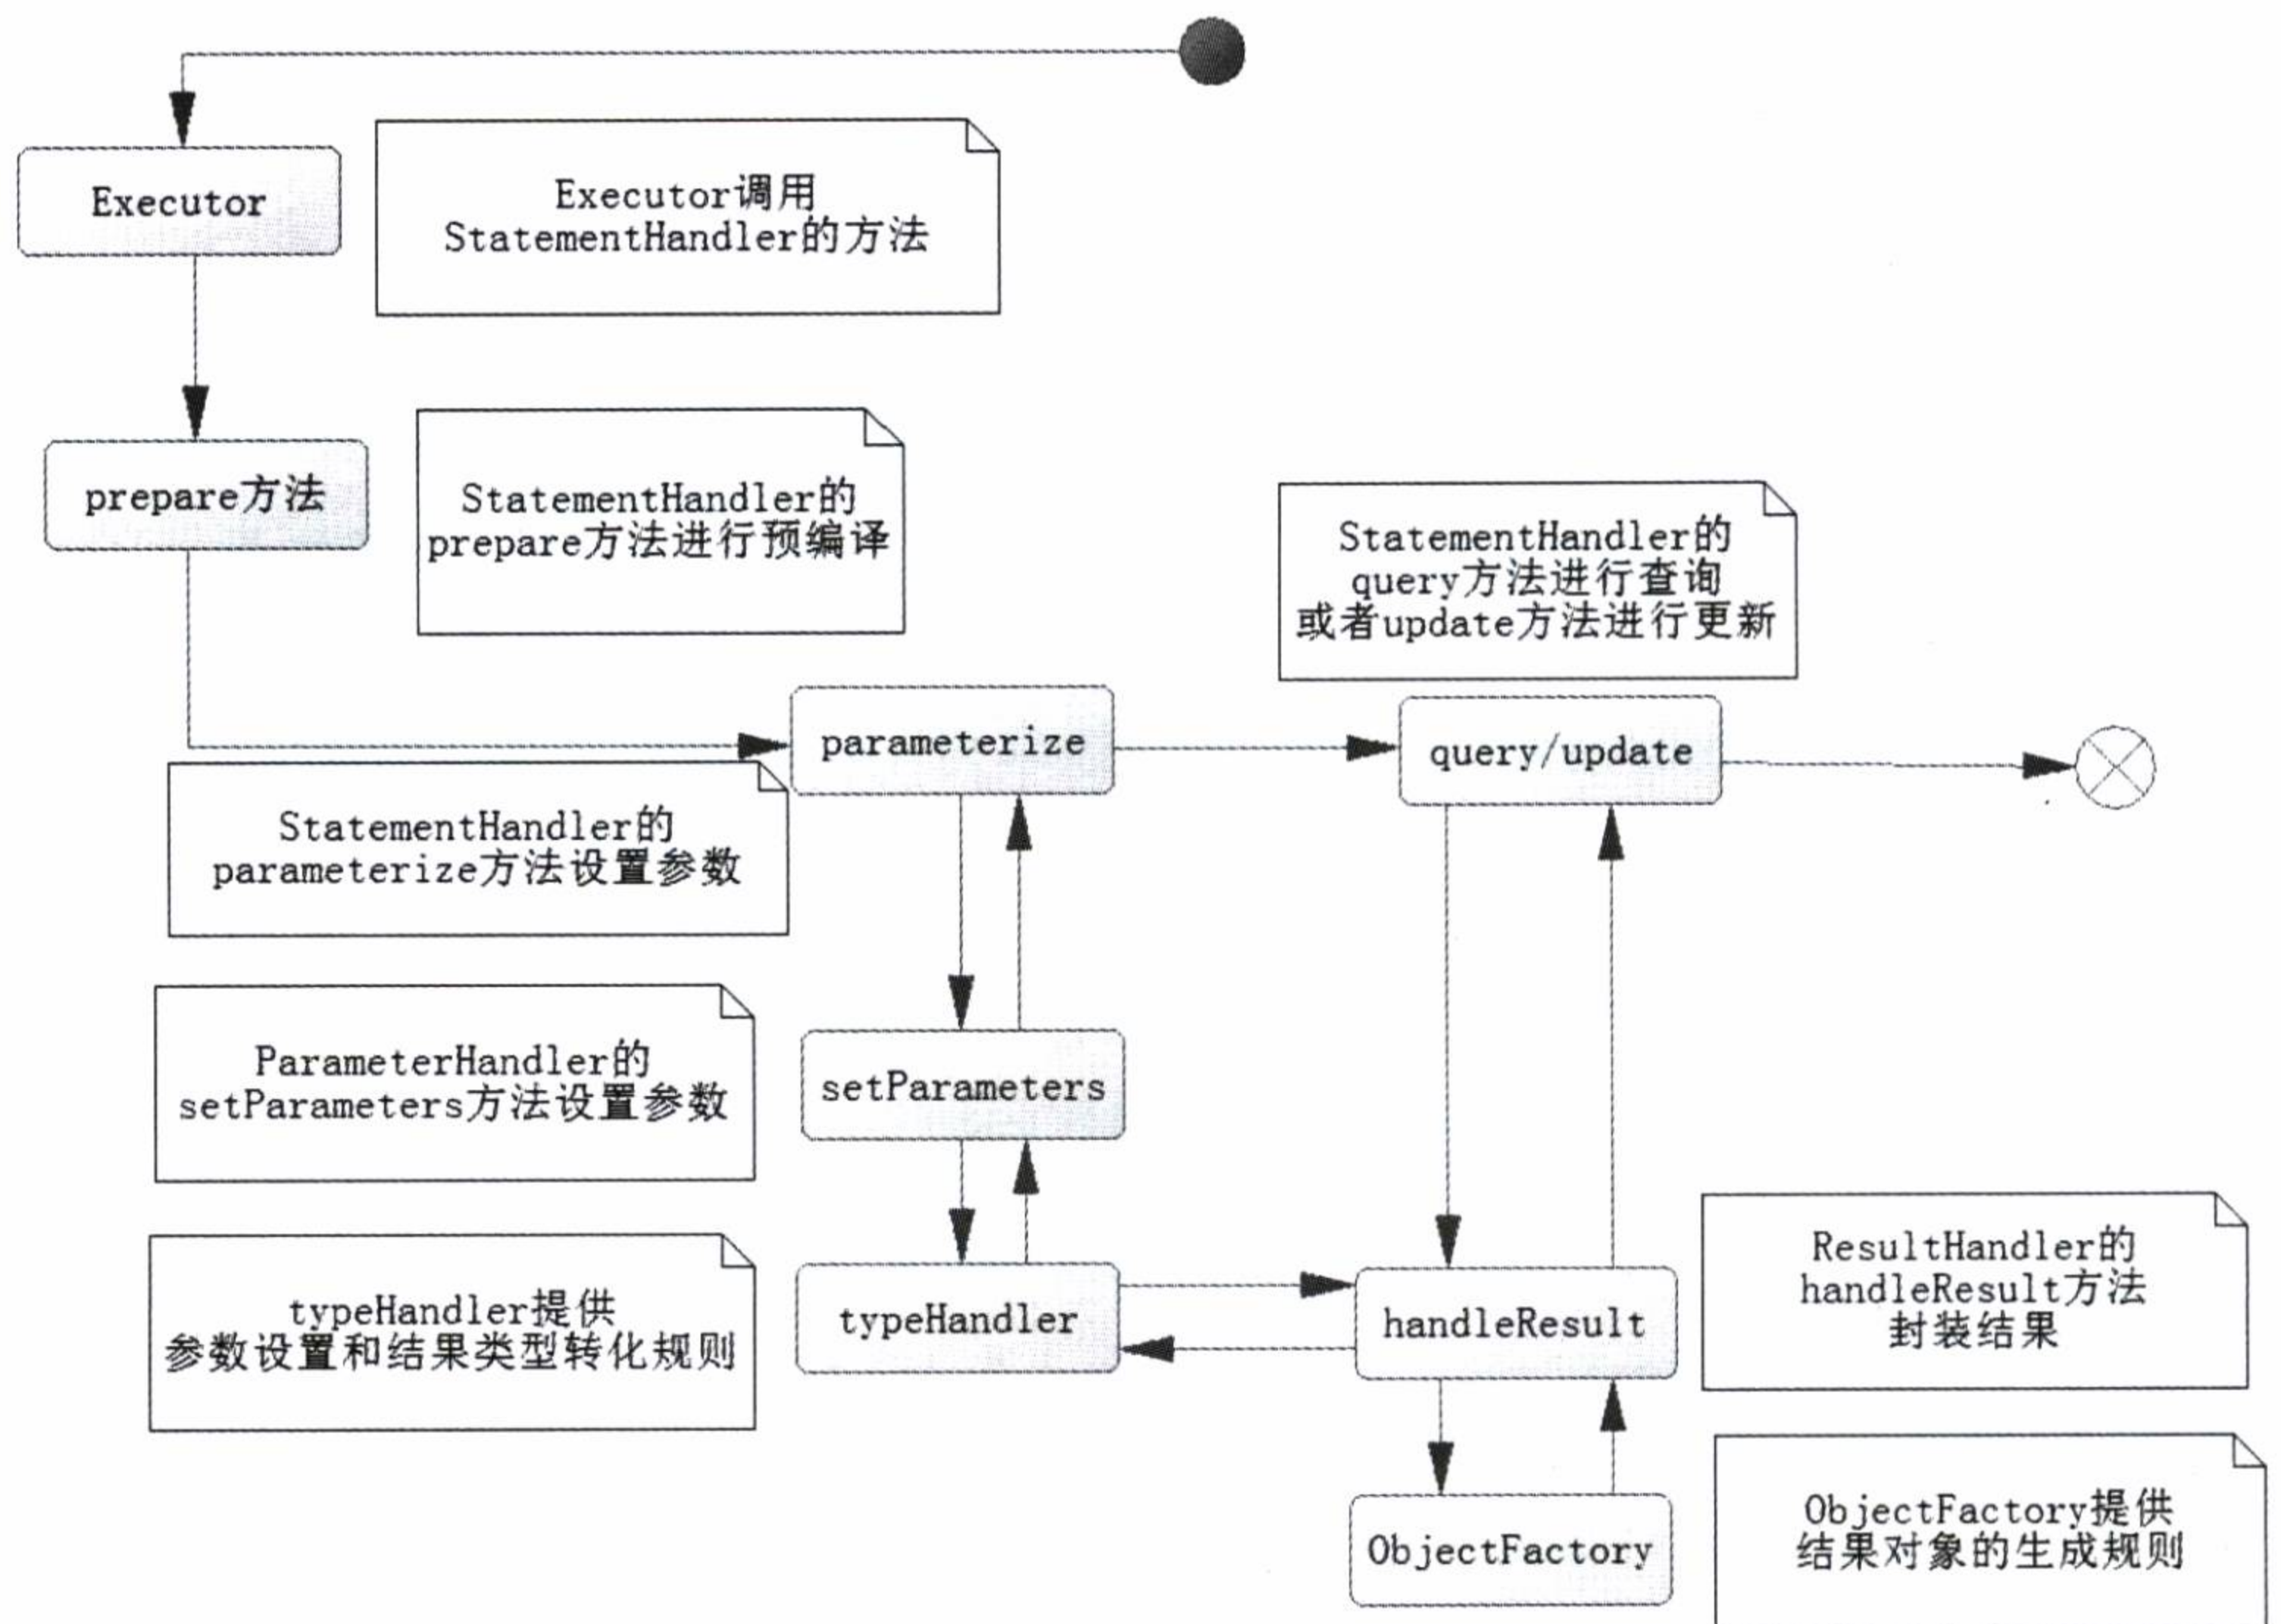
Executor

Executor调用
StatementHandler的方法

prepare方法

StatementHandler的
prepare方法进行预编译

StatementHandler的
query方法进行查询
或者update方法进行更新

parameterize

query/update

StatementHandler的
parameterize方法设置参数

ParameterHandler的
setParameters方法设置参数

setParameters

typeHandler提供
参数设置和结果类型转化规则

typeHandler

handleResult

ResultHandler的
handleResult方法
封装结果

ObjectFactory

ObjectFactory提供
结果对象的生成规则